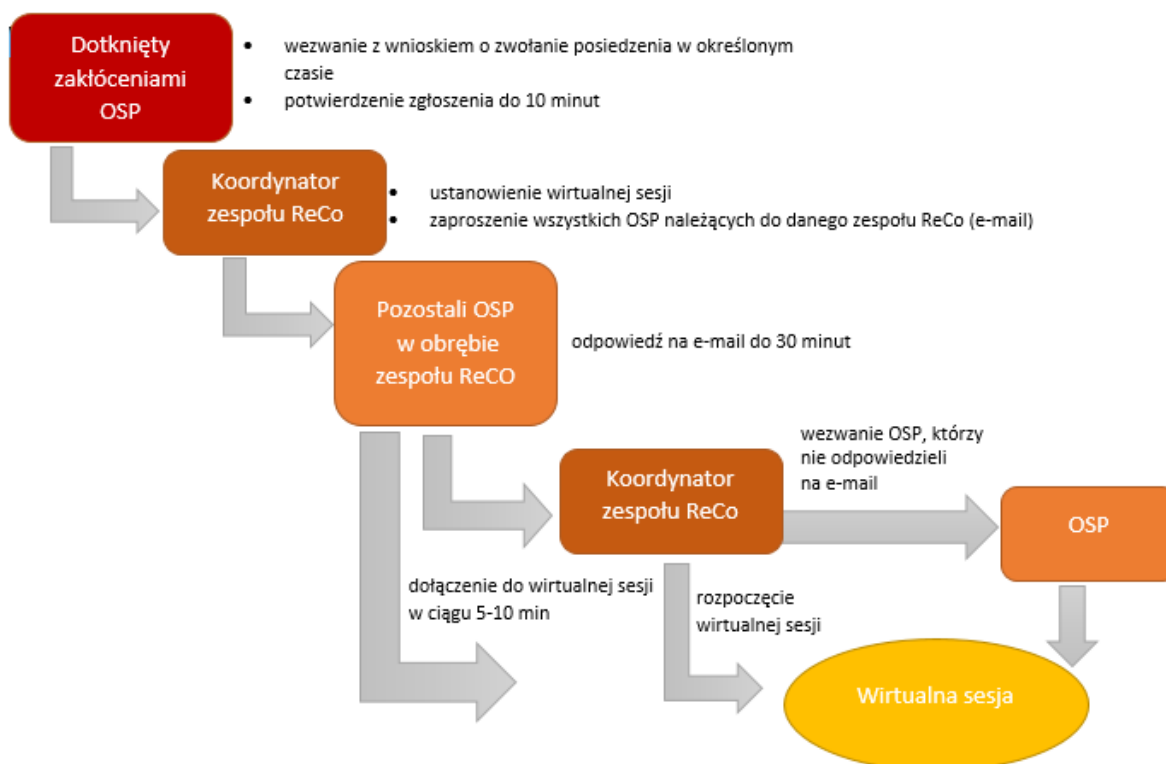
Dotknięty zakłóceniami OSP

- wezwanie z wnioskiem o zwołanie posiedzenia w określonym czasie
- potwierdzenie zgłoszenia do 10 minut

Koordynator zespołu ReCo

- ustanowienie wirtualnej sesji
- zaproszenie wszystkich OSP należących do danego zespołu ReCo (e-mail)

Pozostali OSP w obrębie zespołu ReCO

odpowiedź na e-mail do 30 minut

Koordynator zespołu ReCo

wezwanie OSP, którzy nie odpowiedzieli na e-mail

OSP

dołączenie do wirtualnej sesji w ciągu 5-10 min

rozpoczęcie wirtualnej sesji

Wirtualna sesja